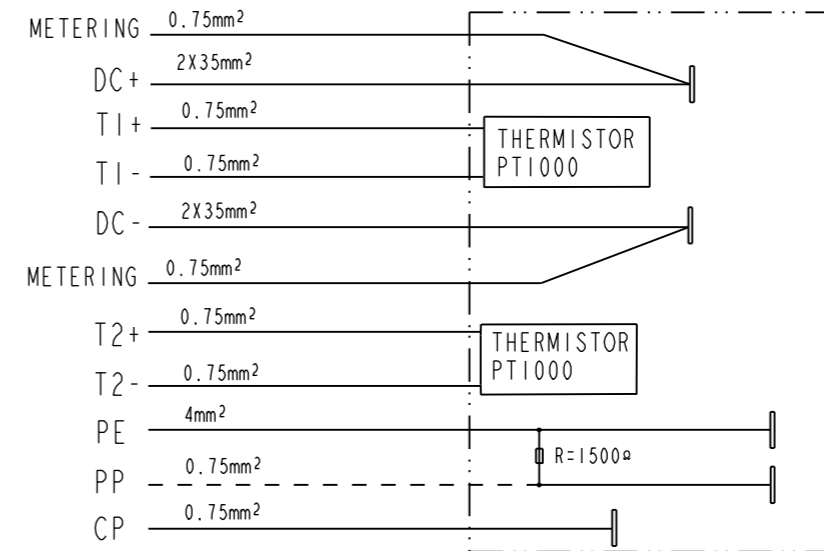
METERING $0.75mm^2$
DC+ $2X35mm^2$
T1+ $0.75mm^2$
T1- $0.75mm^2$
THERMISTOR PT1000
DC- $2X35mm^2$
METERING $0.75mm^2$
T2+ $0.75mm^2$
T2- $0.75mm^2$
THERMISTOR PT1000
PE $4mm^2$
PP $0.75mm^2$
R=1500Ω
CP $0.75mm^2$